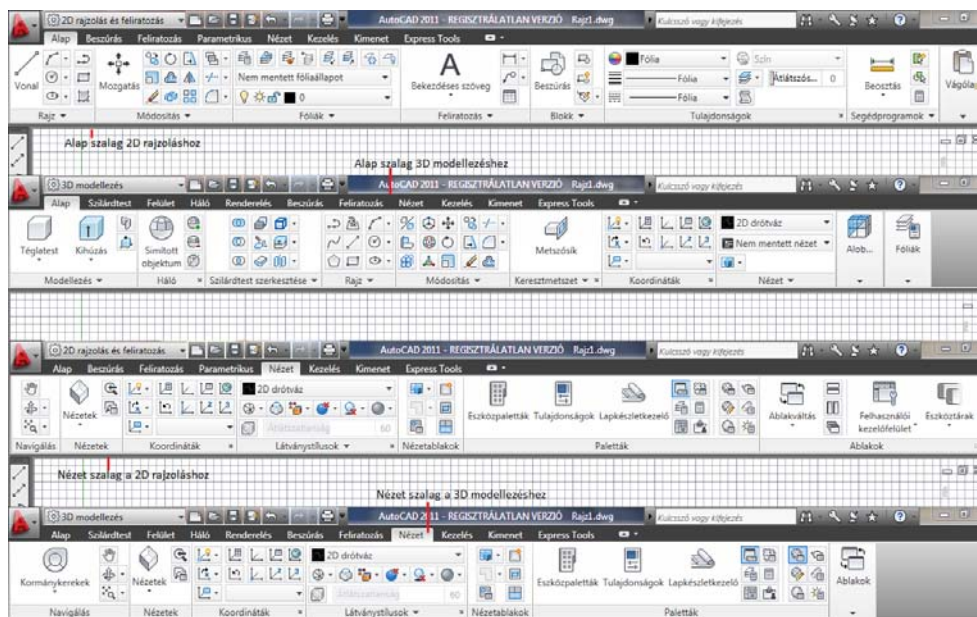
2D rajzolás és feliratozás
AutoCAD 2011 - REGISZTRÁLATLAN VERZIÓ Rajz1.dwg
Kulcsszó vagy kifejezés
Alap Beszúrás Feliratozás Parametrikus Nézet Kezelés Kimenet Express Tools
Vonal Mozgatás Nem mentett fóliaállapot Bekezdéses szöveg Beszúrás Fólia Szín Fólia Fólia Átlátszós... 0 Beosztás Vágólap
Rajz Módosítás Fóliák Feliratozás Blokk Tulajdonságok Segédprogramok

Alap szalag 2D rajzoláshoz

Alap szalag 3D modellezéshez

3D modellezés
AutoCAD 2011 - REGISZTRÁLATLAN VERZIÓ Rajz1.dwg
Kulcsszó vagy kifejezés
Alap Szilárdtest Felület Háló Renderelés Beszúrás Feliratozás Nézet Kezelés Kimenet Express Tools
Téglatest Kihúzás Simított objektum Metszősík 2D drótváz Nem mentett nézet Alob... Fóliák
Modellezés Háló Szilárdtest szerkesztése Rajz Módosítás Keresztmetszet Koordináták Nézet

2D rajzolás és feliratozás
AutoCAD 2011 - REGISZTRÁLATLAN VERZIÓ Rajz1.dwg
Kulcsszó vagy kifejezés
Alap Beszúrás Feliratozás Parametrikus Nézet Kezelés Kimenet Express Tools
Nézetek 2D drótváz Átlátszatlanság 60 Eszközpaletták Tulajdonságok Lapkészletkezelő Ablakváltás Felhasználói kezelőfelület Eszköztárak
Navigálás Nézetek Koordináták Látványstílusok Nézetablakok Paletták Ablakok

Nézet szalag a 2D rajzoláshoz

Nézet szalag a 3D modellezéshez

3D modellezés
AutoCAD 2011 - REGISZTRÁLATLAN VERZIÓ Rajz1.dwg
Kulcsszó vagy kifejezés
Alap Szilárdtest Felület Háló Renderelés Beszúrás Feliratozás Nézet Kezelés Kimenet Express Tools
Kormánykerekek Nézetek 2D drótváz Átlátszatlanság 60 Eszközpaletták Tulajdonságok Lapkészletkezelő Ablakok
Navigálás Nézetek Koordináták Látványstílusok Nézetablakok Paletták